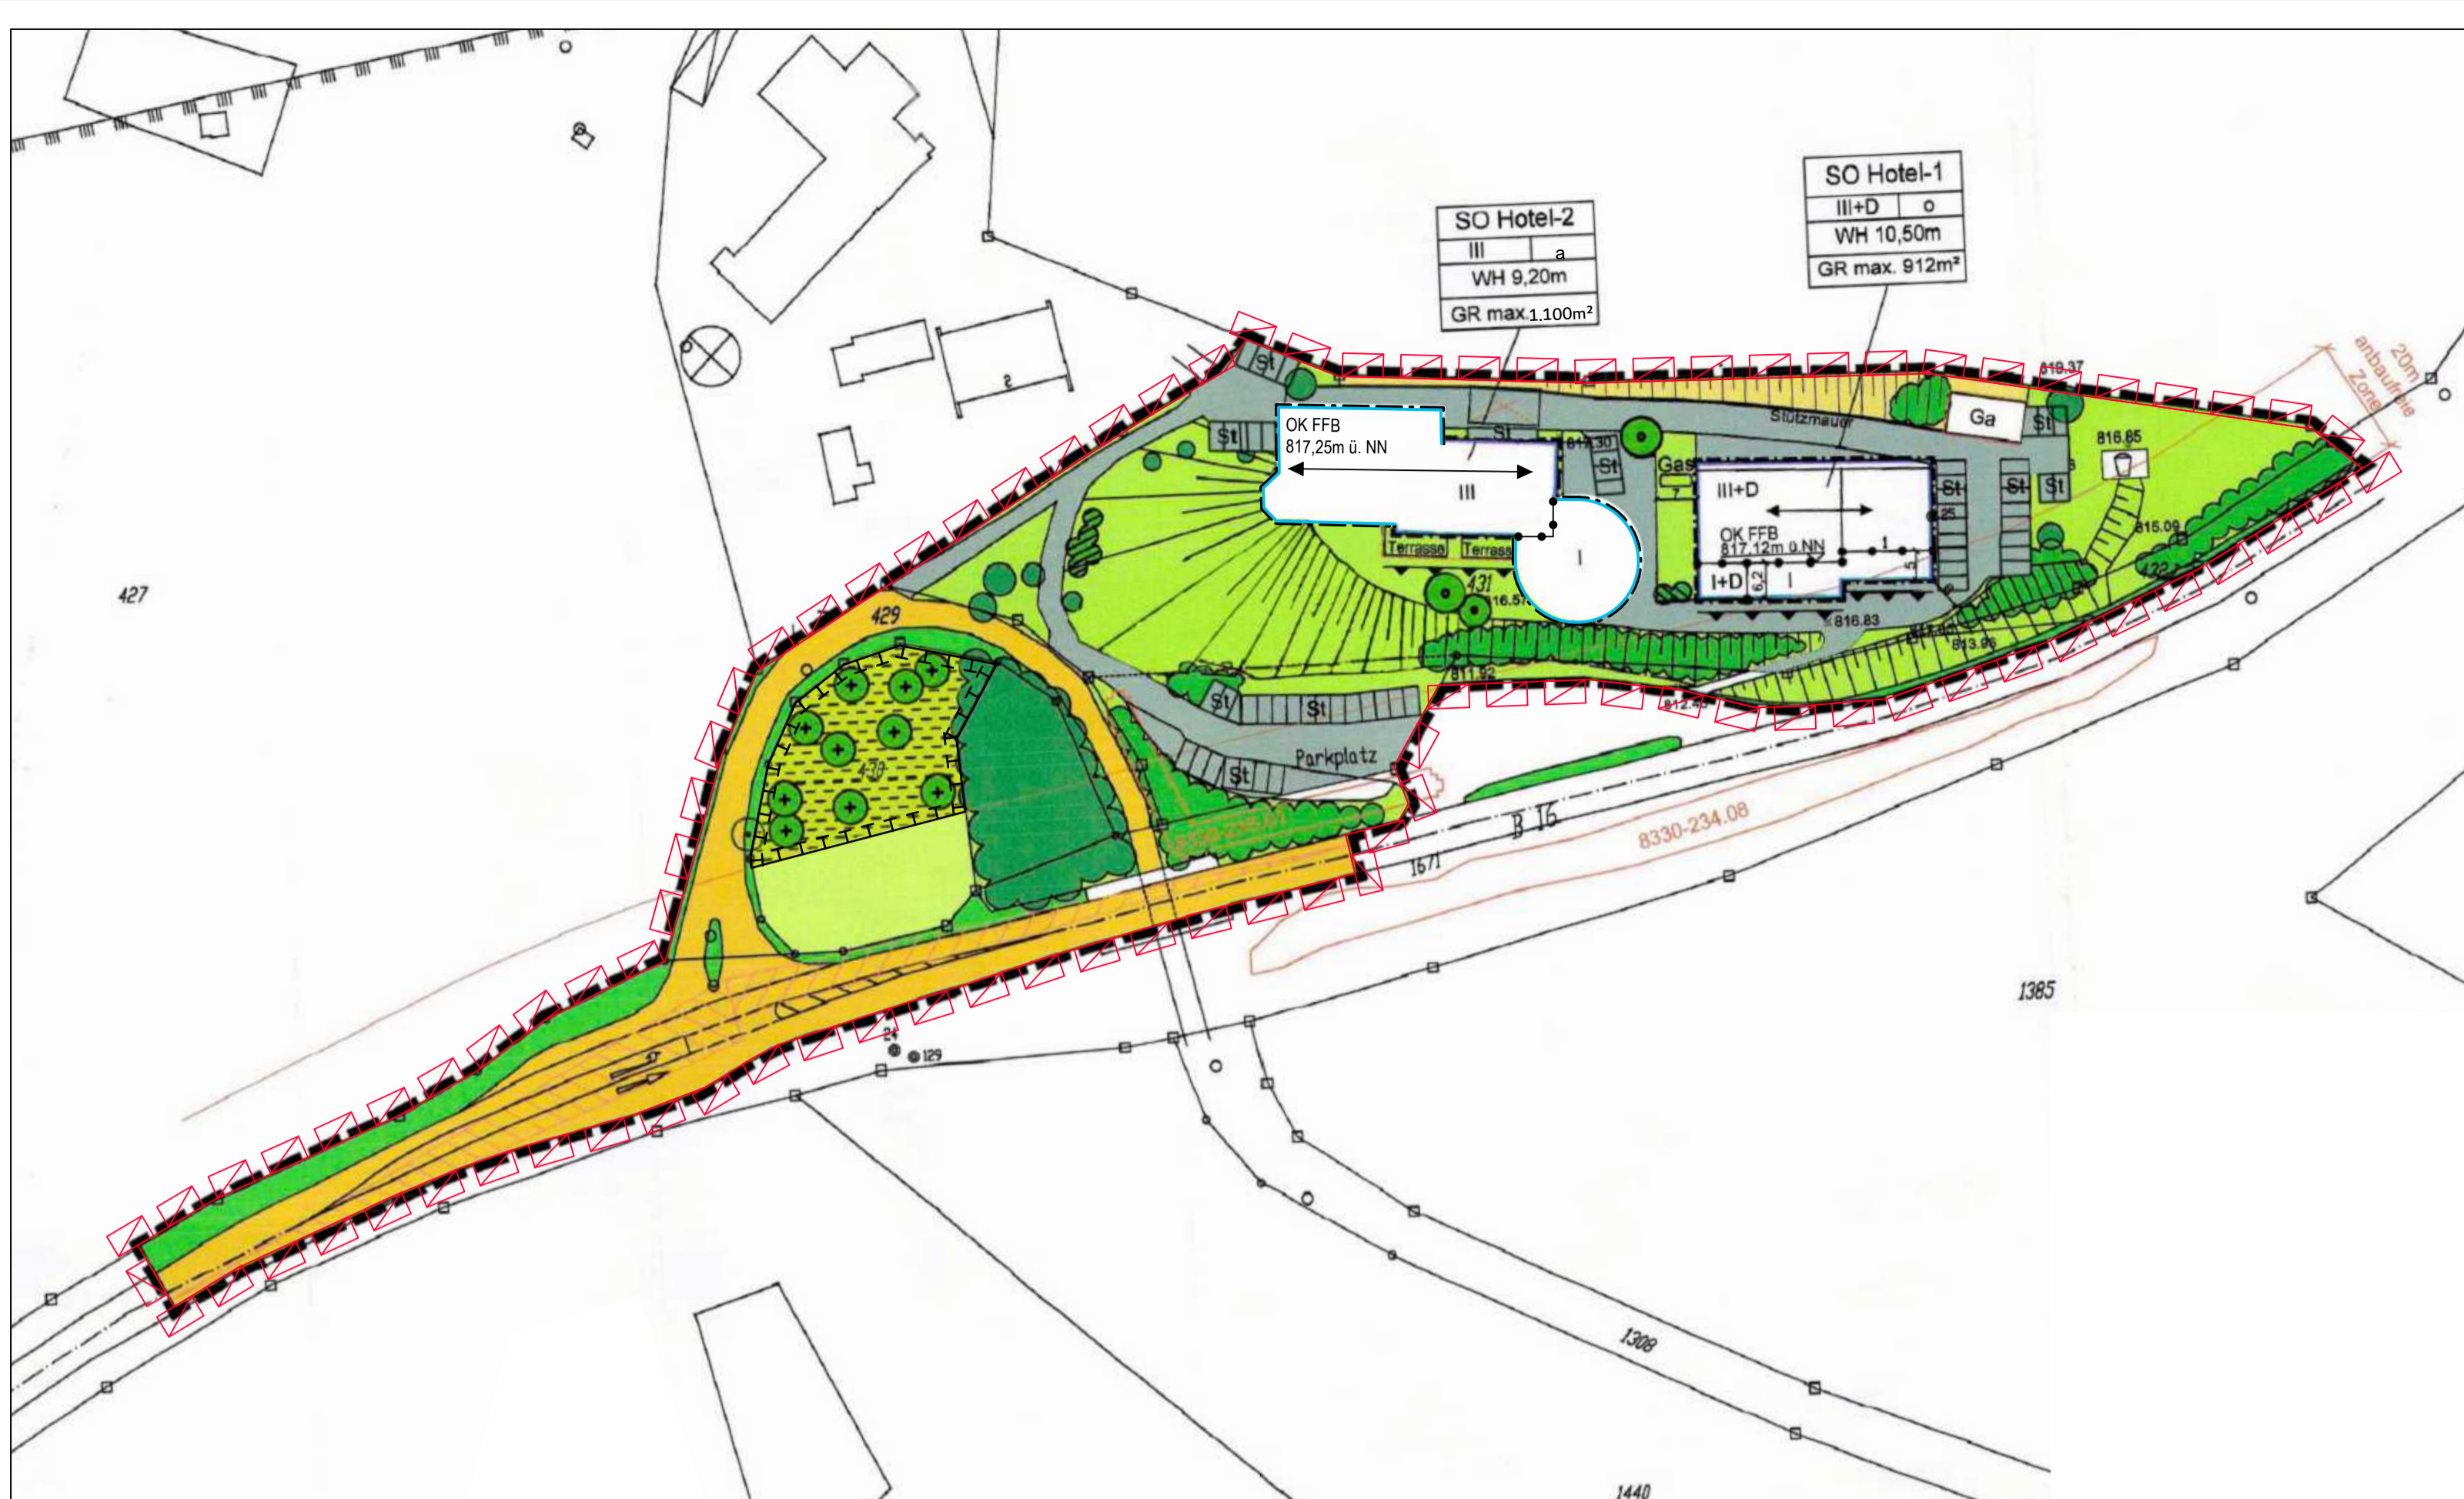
SO Hotel-2

| III | a |
|---|---|
| WH 9,20m | |
| GR max.1.100m² | |

SO Hotel-1

| III+D | o |
|---|---|
| WH 10,50m | |
| GR max. 912m² | |

20m anbaufreie Zone

819.37

Stützmauer

Ga

St

816.65

OK FFB
817,25m ü. NN

III

817.30

St

Gas

III+D

OK FFB
817.12m ü.NN

I

I+D

6,2

1

5

25

St

St

St

815.09

422

Terrasse

Terrasse

431

816.57

816.83

813.96

811.92

812.40

427

429

430

St

St

St

Parkplatz

8330-234.01

8330-234.08

B 16

1671

1385

24

129

1308

1440